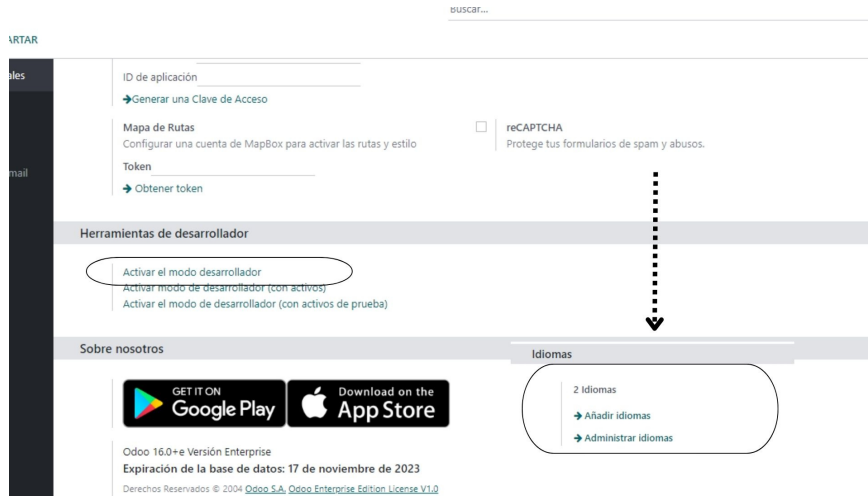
Buscar...

ARTAR

ales

mail

ID de aplicación

→Generar una Clave de Acceso

Mapa de Rutas
Configurar una cuenta de MapBox para activar las rutas y estilo

Token

→ Obtener token

reCAPTCHA
Protege tus formularios de spam y abusos.

Herramientas de desarrollador

Activar el modo desarrollador
Activar modo de desarrollador (con activos)
Activar el modo de desarrollador (con activos de prueba)

Sobre nosotros

GET IT ON
Google Play

Download on the
App Store

Odoo 16.0+e Versión Enterprise
Expiración de la base de datos: 17 de noviembre de 2023
Derechos Reservados © 2004 Odoo S.A. Odoo Enterprise Edition License V1.0

Idiomas

2 Idiomas
→ Añadir idiomas
→ Administrar idiomas